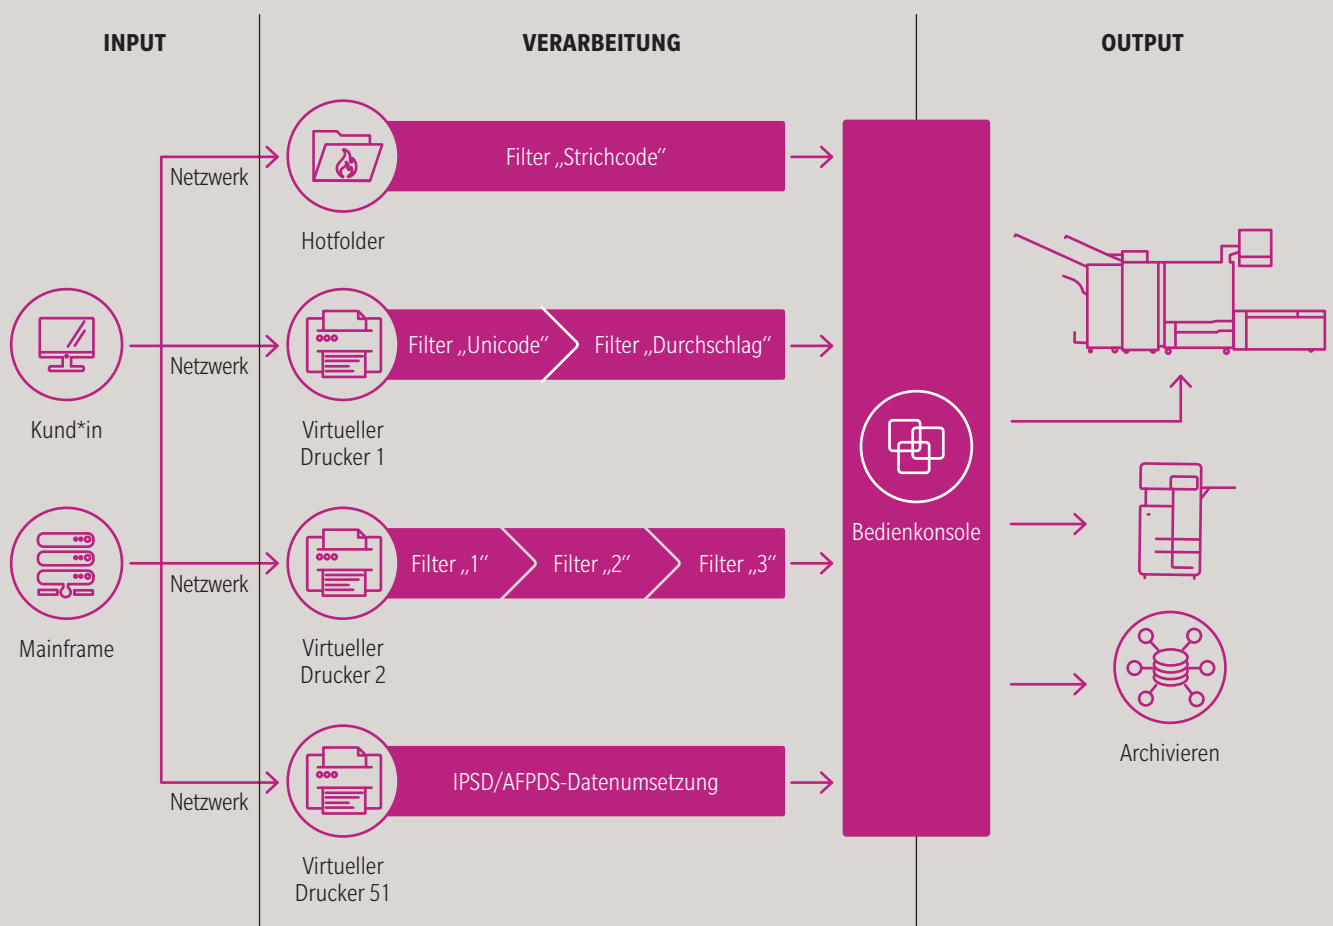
INPUT

VERARBEITUNG

OUTPUT

Netzwerk

Hotfolder

Filter „Strichcode“

Kund*in

Netzwerk

Virtueller Drucker 1

Filter „Unicode“

Filter „Durchschlag“

Mainframe

Netzwerk

Virtueller Drucker 2

Filter „1“

Filter „2“

Filter „3“

Netzwerk

Virtueller Drucker 51

IPSD/AFPDS-Datenumsetzung

Bedienkonsole

Archivieren